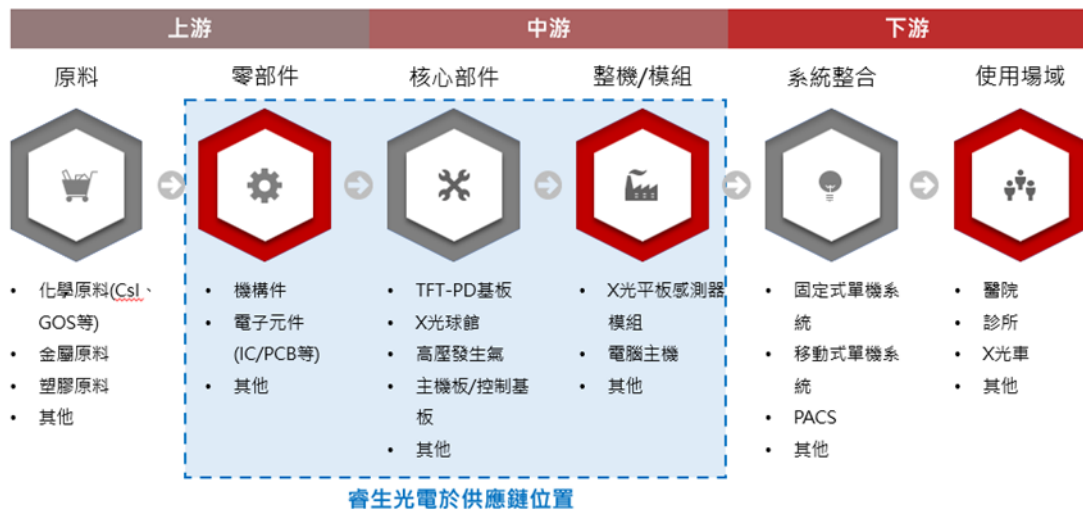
上游 中游 下游

原料

- 化學原料(CsI、GOS等)
- 金屬原料
- 塑膠原料
- 其他

零部件

- 機構件
- 電子元件(IC/PCB等)
- 其他

核心部件

- TFT-PD基板
- X光球館
- 高壓發生氣
- 主機板/控制基板
- 其他

整機/模組

- X光平板感測器模組
- 電腦主機
- 其他

系統整合

- 固定式單機系統
- 移動式單機系統
- PACS
- 其他

使用場域

- 醫院
- 診所
- X光車
- 其他

睿生光電於供應鏈位置